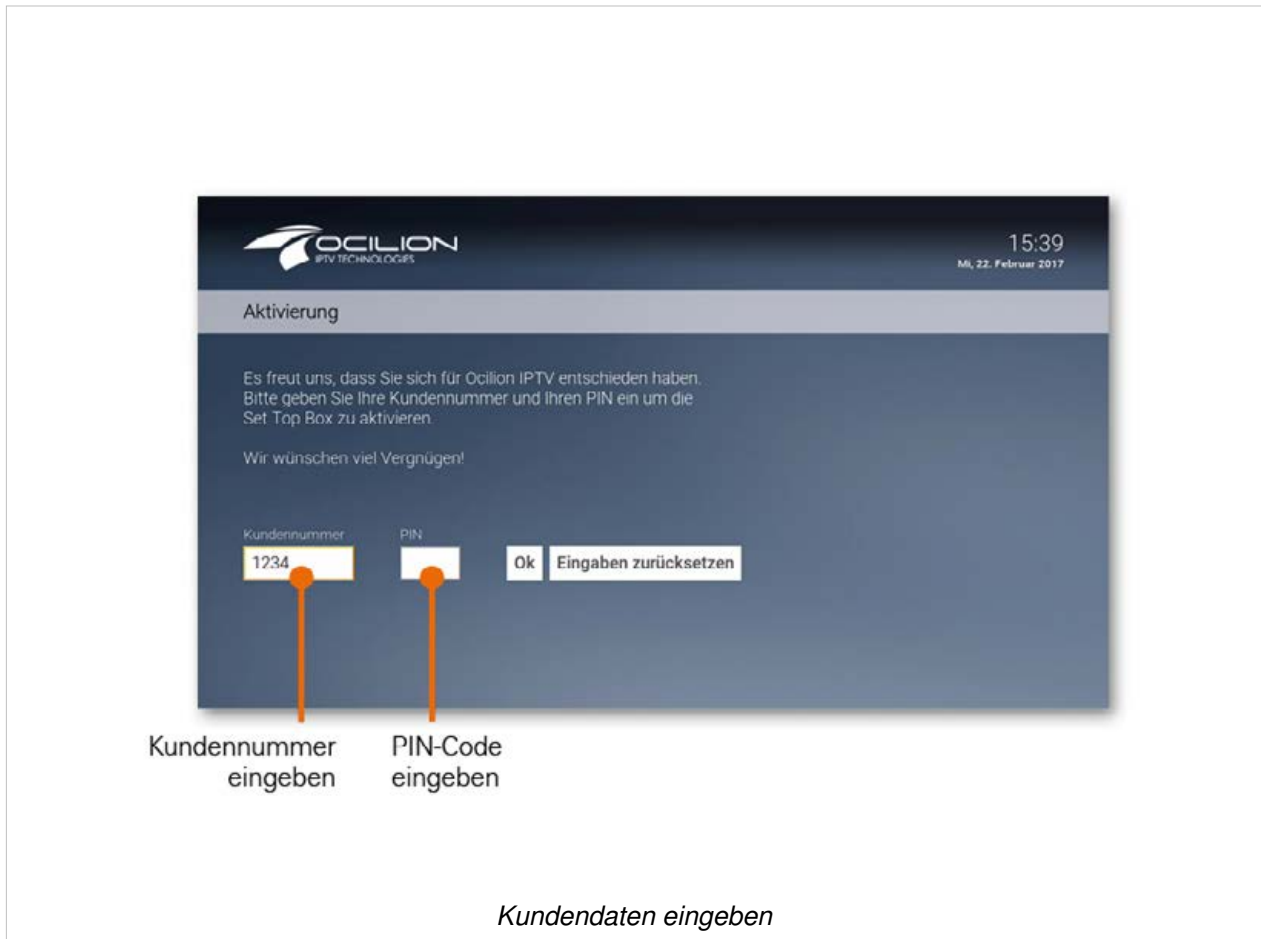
OCILION
IPTV TECHNOLOGIES

15:39
Mi, 22. Februar 2017

Aktivierung

Es freut uns, dass Sie sich für Ocilion IPTV entschieden haben. Bitte geben Sie Ihre Kundennummer und Ihren PIN ein um die Set Top Box zu aktivieren.

Wir wünschen viel Vergnügen!

Kundennummer
1234

PIN

Ok

Eingaben zurücksetzen

Kundennummer eingeben

PIN-Code eingeben

Kundendaten eingeben